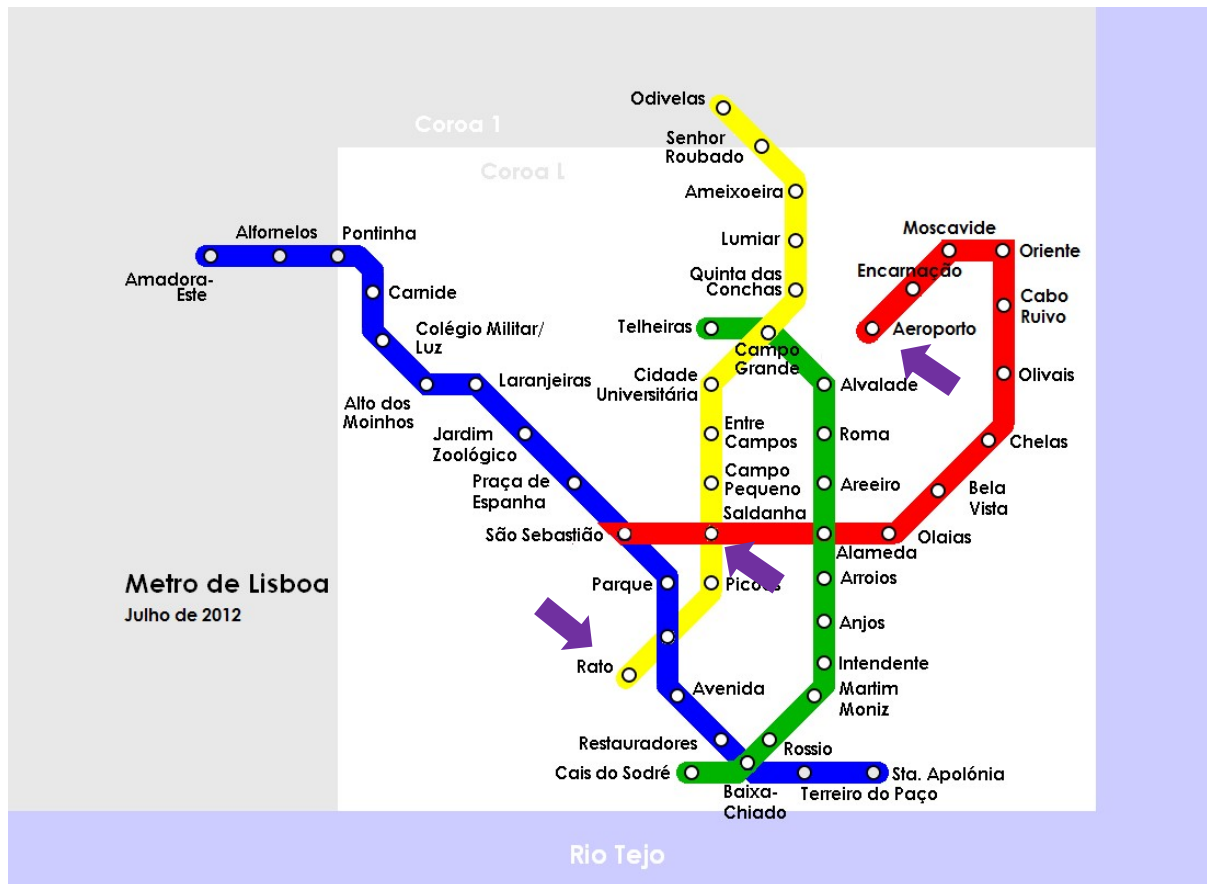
Coroa 1

Coroa L

Odivelas

Senhor Roubado

Ameixoeira

Lumiar

Quinta das Conchas

Telheiras

Campo Grande

Cidade Universitária

Entre Campos

Campo Pequeno

Saldanha

Picoas

Rato

Moscavide

Oriente

Encarnação

Cabo Ruivo

Aeroporto

Olivais

Chelas

Bela Vista

Olaias

Alvalade

Roma

Areeiro

Alameda

Arroios

Anjos

Intendente

Martim Moniz

Rossio

Amadora-Este

Alfornelos

Pontinha

Carnide

Colégio Militar/ Luz

Alto dos Moinhos

Laranjeiras

Jardim Zoológico

Praça de Espanha

São Sebastião

Parque

Avenida

Restauradores

Cais do Sodré

Baixa-Chiado

Terreiro do Paço

Sta. Apolónia

Metro de Lisboa

Julho de 2012

Rio Tejo